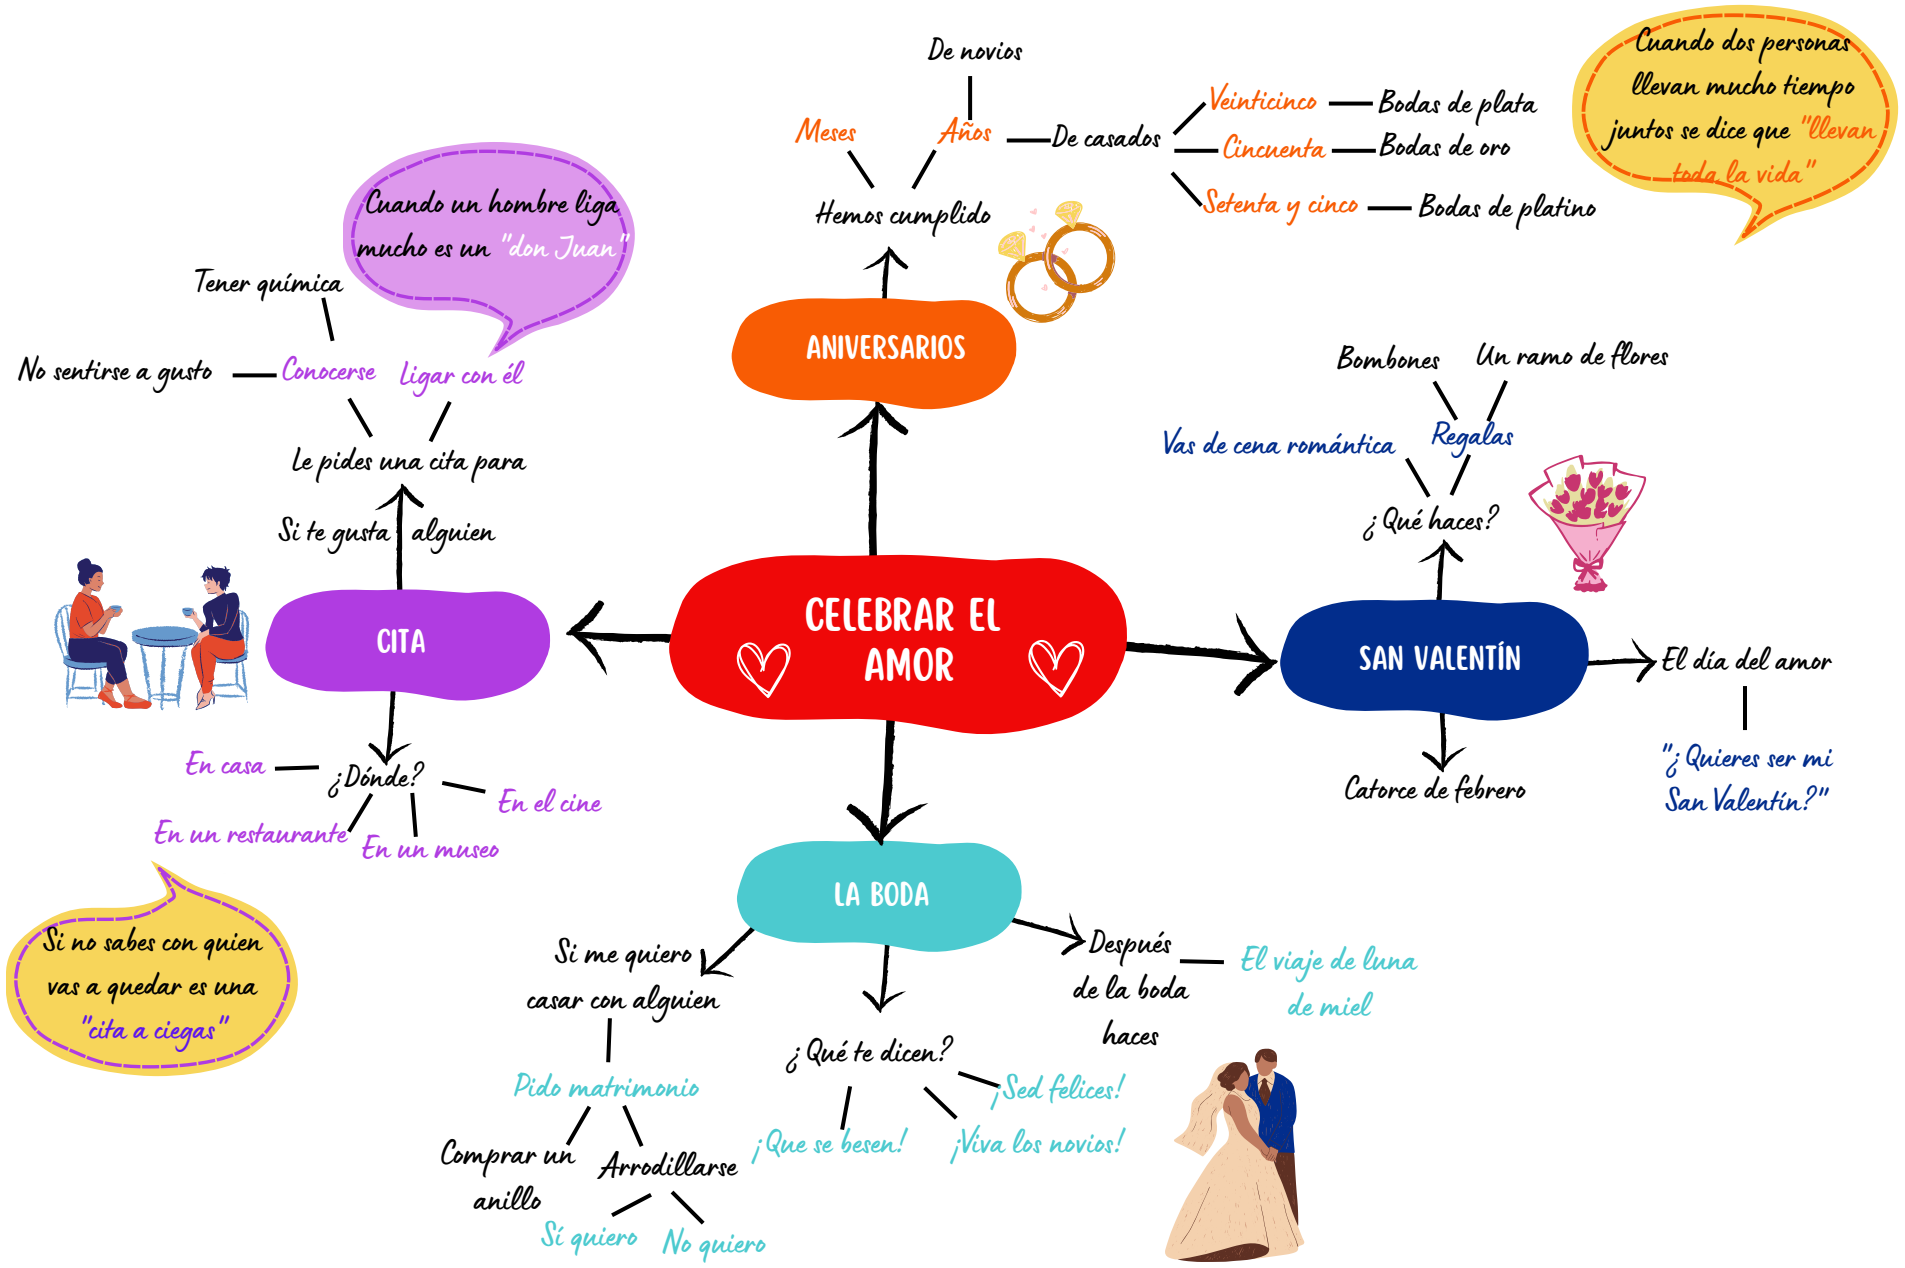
CELEBRAR EL AMOR

ANIVERSARIOS
Hemos cumplido
Meses
Años
De novios
De casados
Veinticinco — Bodas de plata
Cincuenta — Bodas de oro
Setenta y cinco — Bodas de platino

Cuando dos personas llevan mucho tiempo juntos se dice que "llevan toda la vida"

CITA
Si te gusta alguien
Le pides una cita para
Conocerse
Ligar con él
Tener química
No sentirse a gusto

Cuando un hombre liga mucho es un "don Juan"

¿Dónde?
En casa
En el cine
En un restaurante
En un museo

Si no sabes con quien vas a quedar es una "cita a ciegas"

SAN VALENTÍN
¿Qué haces?
Vas de cena romántica
Regalas
Bombones
Un ramo de flores
El día del amor
"¿Quieres ser mi San Valentín?"
Catorce de febrero

LA BODA
Si me quiero casar con alguien
Pido matrimonio
Comprar un anillo
Arrodillarse
Sí quiero
No quiero
¿Qué te dicen?
¡Que se besen!
¡Viva los novios!
¡Sed felices!
Después de la boda haces
El viaje de luna de miel